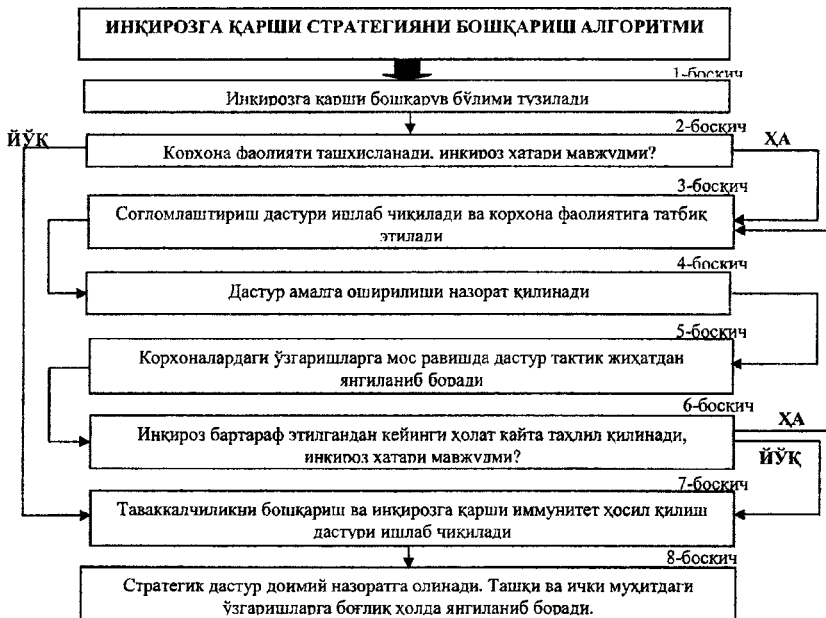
ИНҚИРОЗГА ҚАРШИ СТРАТЕГИЯНИ БОШҚАРИШ АЛГОРИТМИ

1-босқич

Инқирозга қарши бошқарув бўлими тузилади

2-босқич

ЙЎҚ

ХА

Корхона фаолияти ташхисланади, инқироз хатари мавжудми?

3-босқич

Соғломлаштириш дастури ишлаб чиқилади ва корхона фаолиятига татбиқ этилади

4-босқич

Дастур амалга оширилиши назорат қилинади

5-босқич

Корхоналардаги ўзгаришларга мос равишда дастур тактик жиҳатдан янгиланиб боради

6-босқич

ХА

ЙЎҚ

Инқироз бартараф этилгандан кейинги ҳолат қайта таҳлил қилинади, инқироз хатари мавжудми?

7-босқич

Таваккалчиликни бошқариш ва инқирозга қарши иммунитет ҳосил қилиш дастури ишлаб чиқилади

8-босқич

Стратегик дастур доимий назоратга олинади. Ташқи ва ички муҳитдаги ўзгаришларга боғлиқ ҳолда янгиланиб боради.